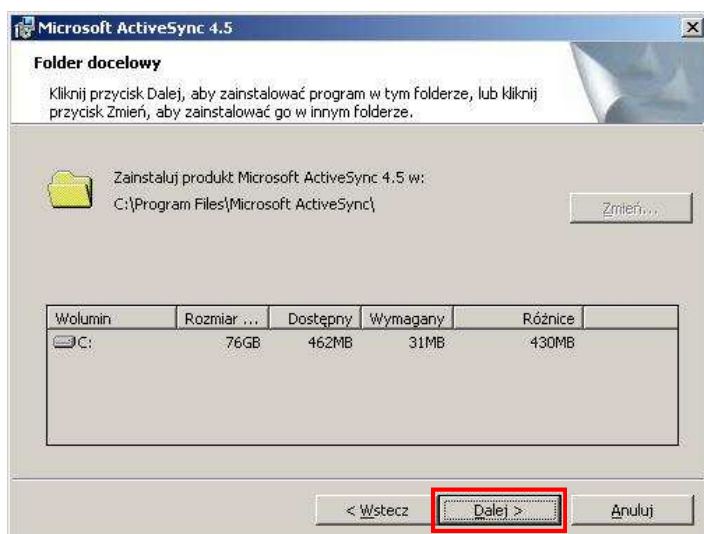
Microsoft ActiveSync 4.5

Folder docelowy

Kliknij przycisk Dalej, aby zainstalować program w tym folderze, lub kliknij przycisk Zmień, aby zainstalować go w innym folderze.

Zainstaluj produkt Microsoft ActiveSync 4.5 w:

C:\Program Files\Microsoft ActiveSync\

Zmień...

| Wolumin | Rozmiar ... | Dostępny | Wymagany | Różnice |
|---|---|---|---|---|
| C: | 76GB | 462MB | 31MB | 430MB |

< Wstecz

Dalej >

Anuluj